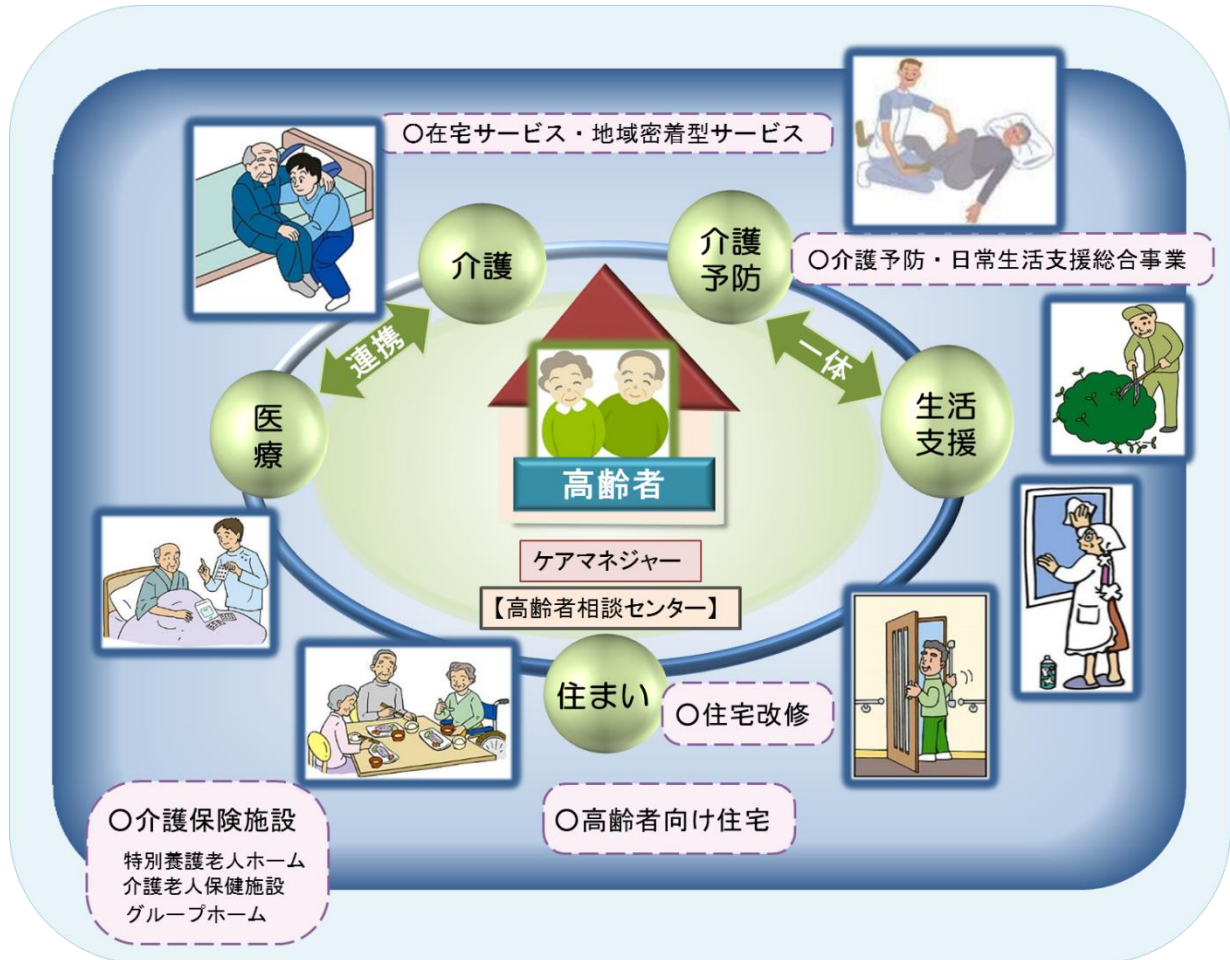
○在宅サービス・地域密着型サービス

介護

介護予防

○介護予防・日常生活支援総合事業

連携

一体

医療

生活支援

高齢者

ケアマネジャー

【高齢者相談センター】

住まい

○住宅改修

○高齢者向け住宅

○介護保険施設
特別養護老人ホーム
介護老人保健施設
グループホーム